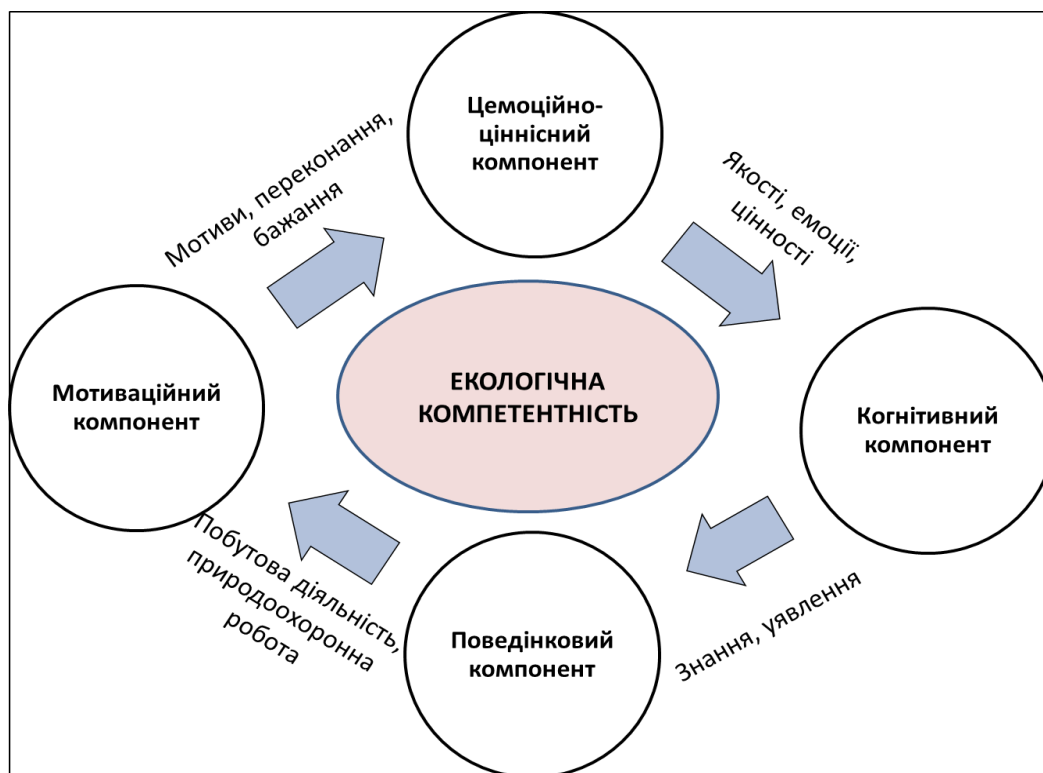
Цемоційно-ціннісний компонент

Мотиви, переконання, бажання

Якості, емоції, цінності

Мотиваційний компонент

ЕКОЛОГІЧНА КОМПЕТЕНТНІСТЬ

Когнітивний компонент

Побутова діяльність, природоохоронна робота

Поведінковий компонент

Знання, уявлення